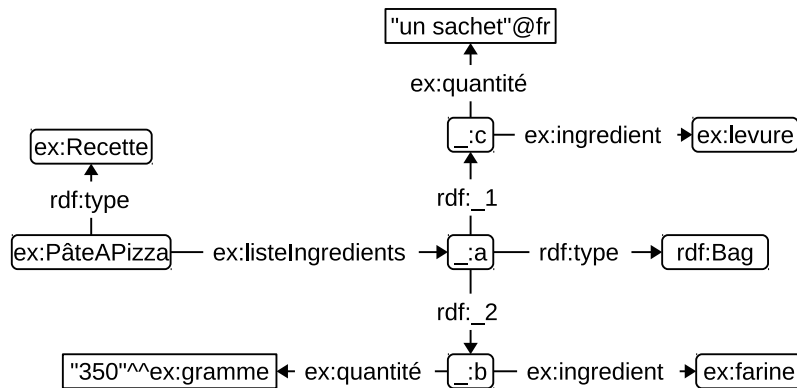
"un sachet"@fr

ex:quantité

ex:Recette

_:c

ex:ingredient

ex:levure

rdf:type

rdf:_1

ex:PâteAPizza

ex:listeIngredients

_:a

rdf:type

rdf:Bag

rdf:_2

"350"^^ex:gramme

ex:quantité

_:b

ex:ingredient

ex:farine